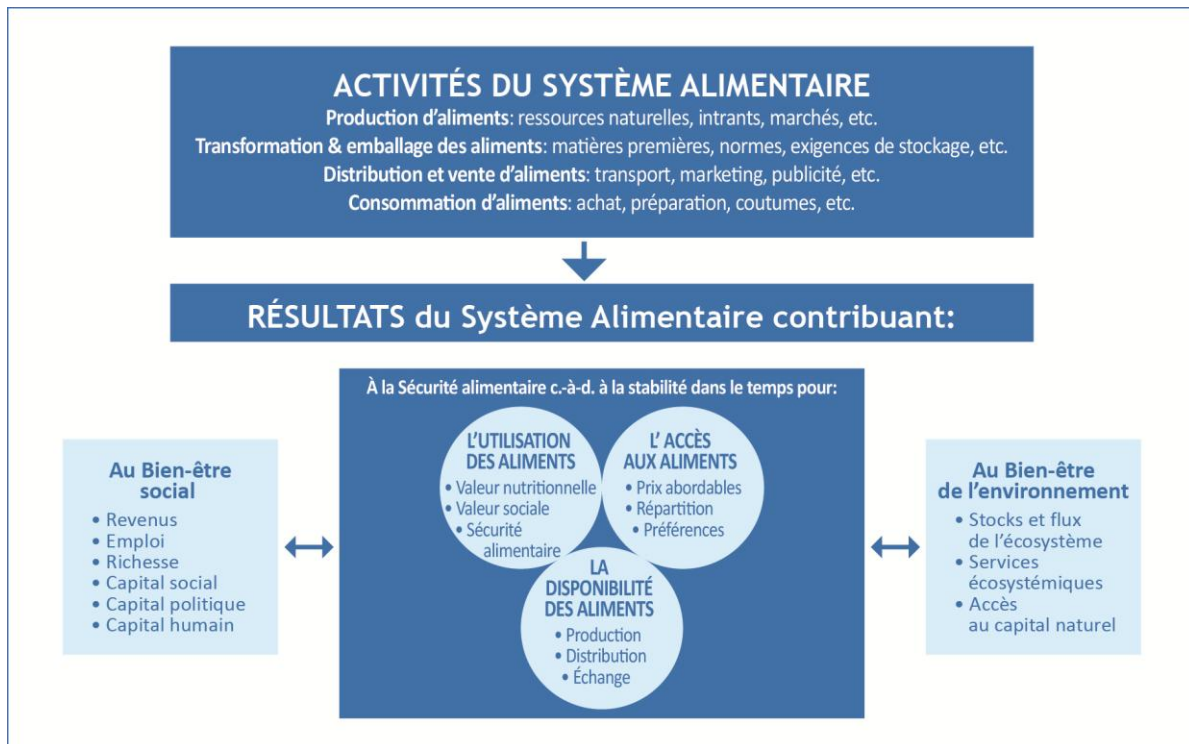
ACTIVITÉS DU SYSTÈME ALIMENTAIRE
Production d'aliments: ressources naturelles, intrants, marchés, etc.
Transformation & emballage des aliments: matières premières, normes, exigences de stockage, etc.
Distribution et vente d'aliments: transport, marketing, publicité, etc.
Consommation d'aliments: achat, préparation, coutumes, etc.

RÉSULTATS du Système Alimentaire contribuant:

Au Bien-être social
• Revenus
• Emploi
• Richesse
• Capital social
• Capital politique
• Capital humain

À la Sécurité alimentaire c.-à-d. à la stabilité dans le temps pour:

L'UTILISATION DES ALIMENTS
• Valeur nutritionnelle
• Valeur sociale
• Sécurité alimentaire

L' ACCÈS AUX ALIMENTS
• Prix abordables
• Répartition
• Préférences

LA DISPONIBILITÉ DES ALIMENTS
• Production
• Distribution
• Échange

Au Bien-être de l'environnement
• Stocks et flux de l'écosystème
• Services écosystémiques
• Accès au capital naturel